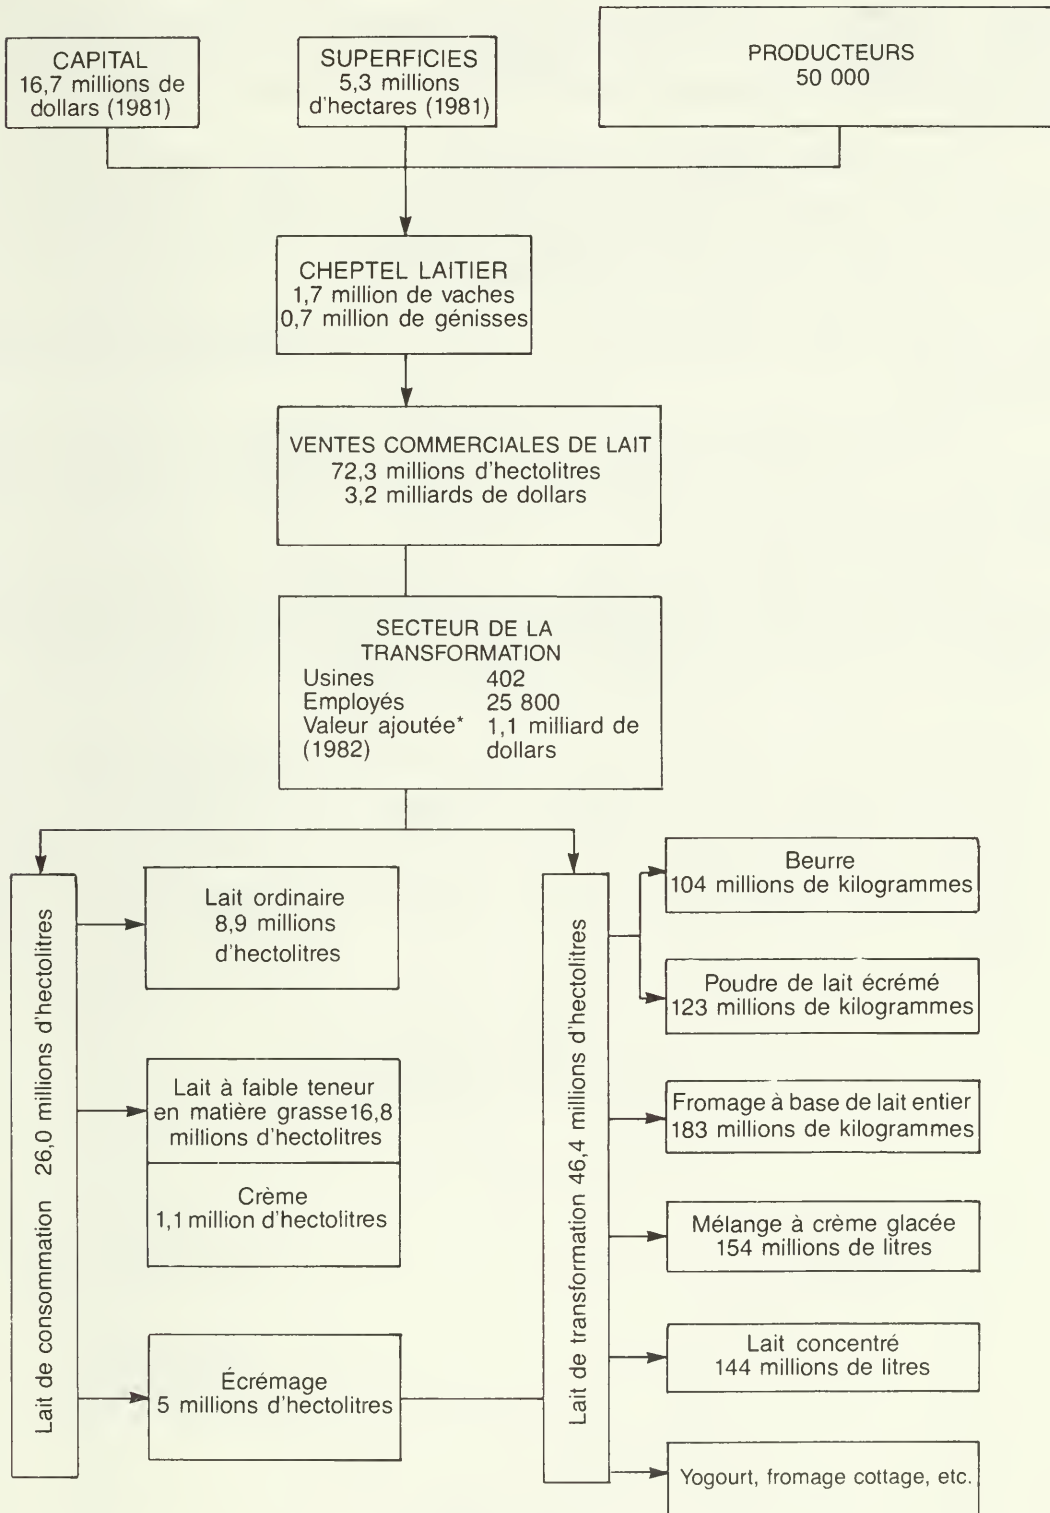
CAPITAL
16,7 millions de dollars (1981)

SUPERFICIES
5,3 millions d'hectares (1981)

PRODUCTEURS
50 000

CHEPTEL LAITIER
1,7 million de vaches
0,7 million de génisses

VENTES COMMERCIALES DE LAIT
72,3 millions d'hectolitres
3,2 milliards de dollars

SECTEUR DE LA TRANSFORMATION

| | |
|---|---|
| Usines | 402 |
| Employés | 25 800 |
| Valeur ajoutée* (1982) | 1,1 milliard de dollars |

Lait de consommation 26,0 millions d'hectolitres

Lait ordinaire
8,9 millions d'hectolitres

Lait à faible teneur en matière grasse 16,8 millions d'hectolitres

Crème
1,1 million d'hectolitres

Écrémage
5 millions d'hectolitres

Lait de transformation 46,4 millions d'hectolitres

Beurre
104 millions de kilogrammes

Poudre de lait écrémé
123 millions de kilogrammes

Fromage à base de lait entier
183 millions de kilogrammes

Mélange à crème glacée
154 millions de litres

Lait concentré
144 millions de litres

Yogourt, fromage cottage, etc.